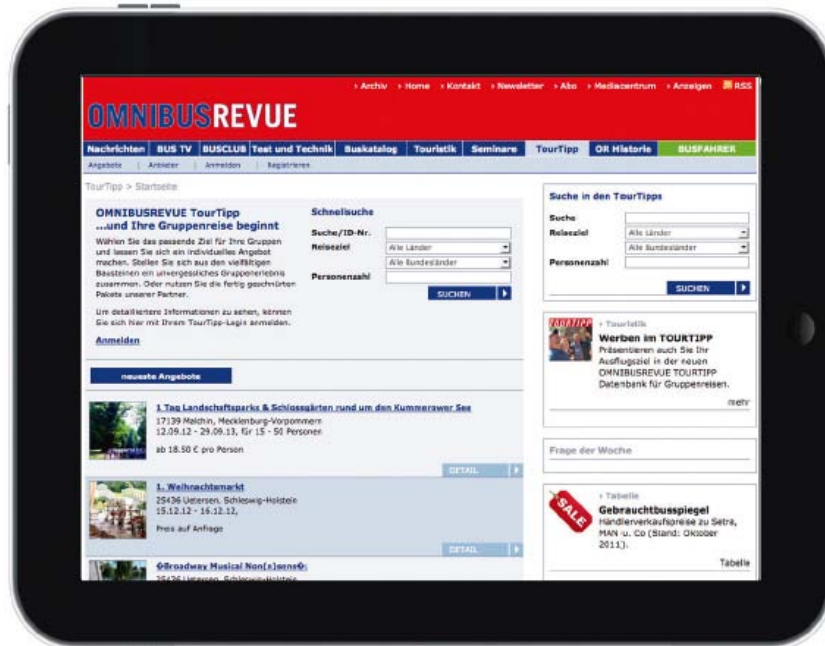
› Archiv › Home › Kontakt › Newsletter › Abo › Mediacentrum › Anzeigen RSS

OMNIBUSREVUE

Nachrichten | BUS TV | BUSCLUB | Test und Technik | Buskatalog | Touristik | Seminare | TourTipp | OR Historie | BUSFAHRER

Angebote | Anbieter | Anmelden | Registrieren

TourTipp > Startseite

OMNIBUSREVUE TourTipp ...und Ihre Gruppenreise beginnt

Wählen Sie das passende Ziel für Ihre Gruppen und lassen Sie sich ein individuelles Angebot machen. Stellen Sie sich aus den vielfältigen Bausteinen ein unvergessliches Gruppenerlebnis zusammen. Oder nutzen Sie die fertig geschnürten Pakete unserer Partner.

Um detailliertere Informationen zu sehen, können Sie sich hier mit Ihrem TourTipp-Login anmelden.

Anmelden

Schnellsuche

Suche/ID-Nr.

Reiseziel | Alle Länder

Alle Bundesländer

Personenzahl

SUCHEN

neueste Angebote

1 Tag Landschaftsparks & Schlossgärten rund um den Kummerower See
17139 Malchin, Mecklenburg-Vorpommern
12.09.12 - 29.09.13, für 15 - 50 Personen
ab 18.50 € pro Person

DETAIL

1. Weihnachtsmarkt
25436 Uetersen, Schleswig-Holstein
15.12.12 - 16.12.12,
Preis auf Anfrage

DETAIL

�Broadway Musical Non[s]ens�:
25436 Uetersen, Schleswig-Holstein

Suche in den TourTipps

Suche

Reiseziel | Alle Länder

Alle Bundesländer

Personenzahl

SUCHEN

TOURTIPP

› Touristik
Werben im TOURTIPP
Präsentieren auch Sie Ihr Ausflugsziel in der neuen OMNIBUSREVUE TOURTIPP Datenbank für Gruppenreisen.

mehr

Frage der Woche

SALE

› Tabelle
Gebrauchtbusspiegel
Händlerverkaufspreise zu Setra, MAN u. Co (Stand: Oktober 2011).

Tabelle